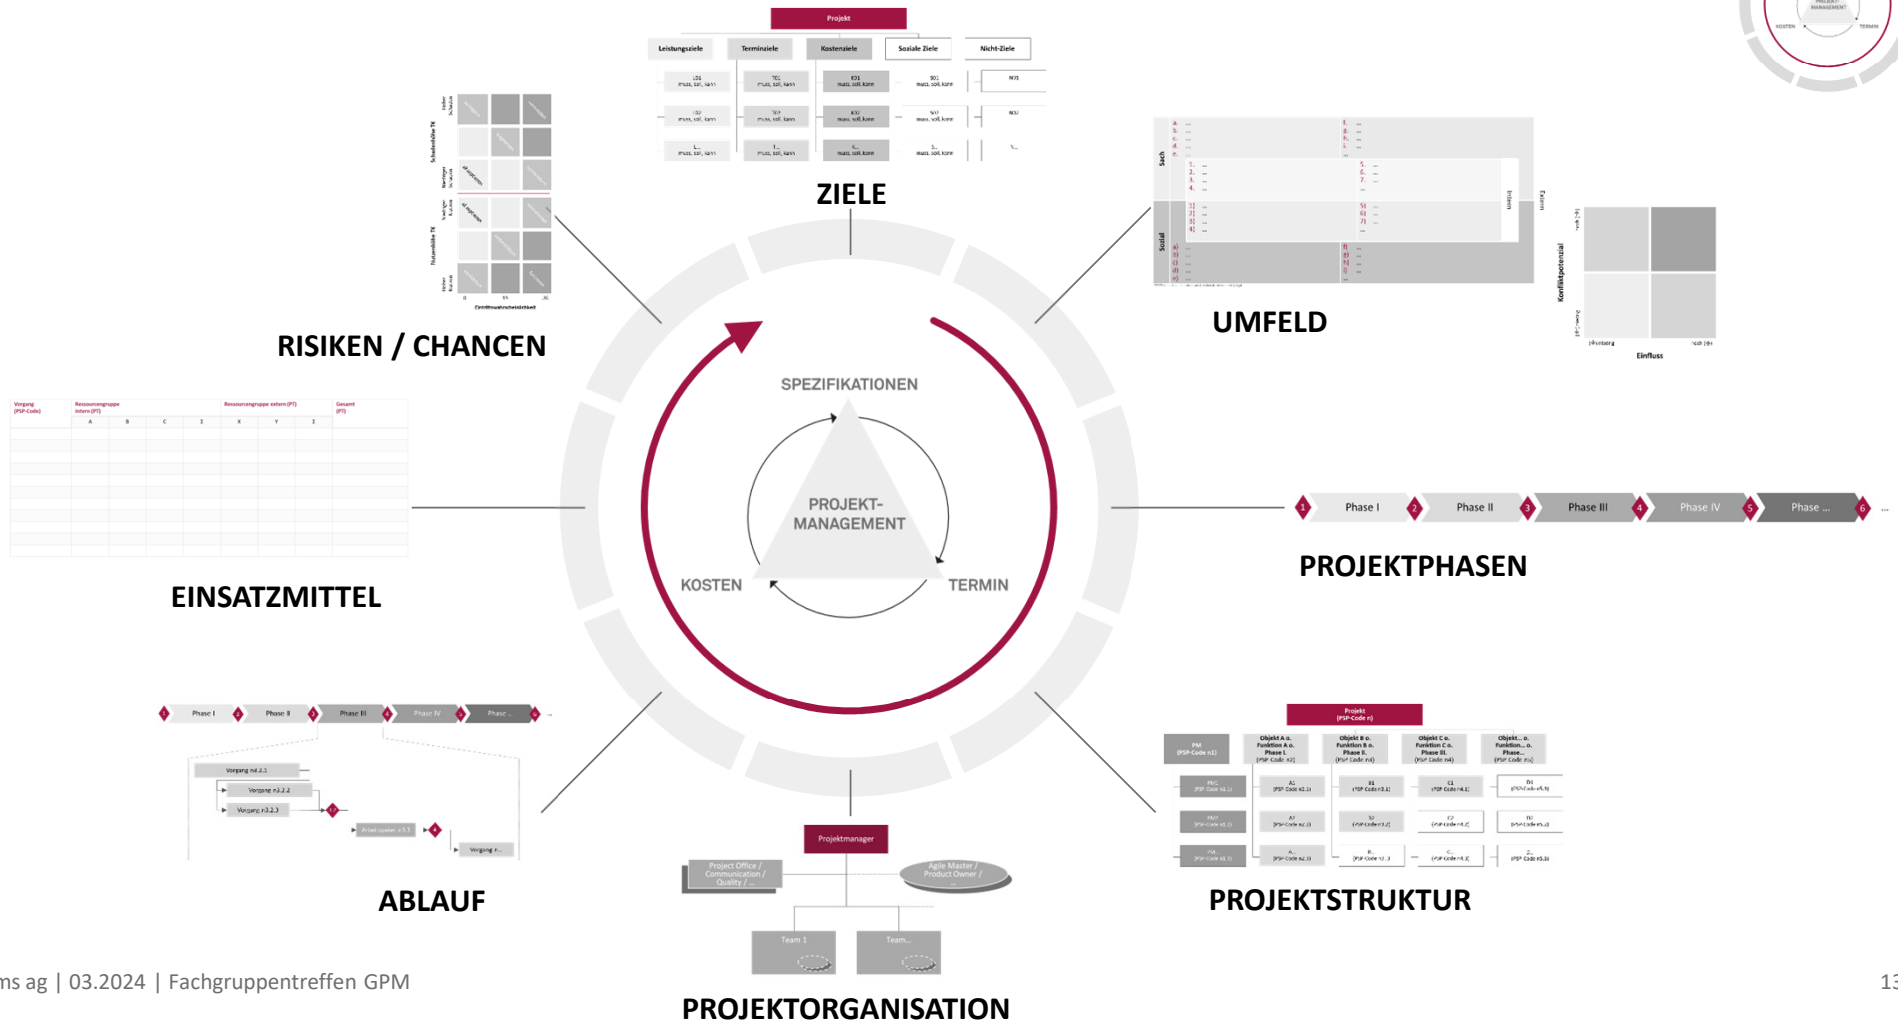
Projekt

Leistungsziele | Terminziele | Kostenziele | Soziale Ziele | Nicht-Ziele

ZIELE

RISIKEN / CHANCEN

UMFELD

Konfliktpotenzial

Einfluss

SPEZIFIKATIONEN

PROJEKT-MANAGEMENT

KOSTEN

TERMIN

EINSATZMITTEL

Phase I | Phase II | Phase III | Phase IV | Phase ...

PROJEKTPHASEN

Phase I | Phase II | Phase III | Phase IV | Phase ...

ABLAUF

Projekt (PSP-Code n)

PROJEKTSTRUKTUR

Projektmanager

Project Office / Communication / Quality / ...

Agile Master / Product Owner / ...

Team 1

Team...

PROJEKTORGANISATION

ms ag | 03.2024 | Fachgruppentreffen GPM

13